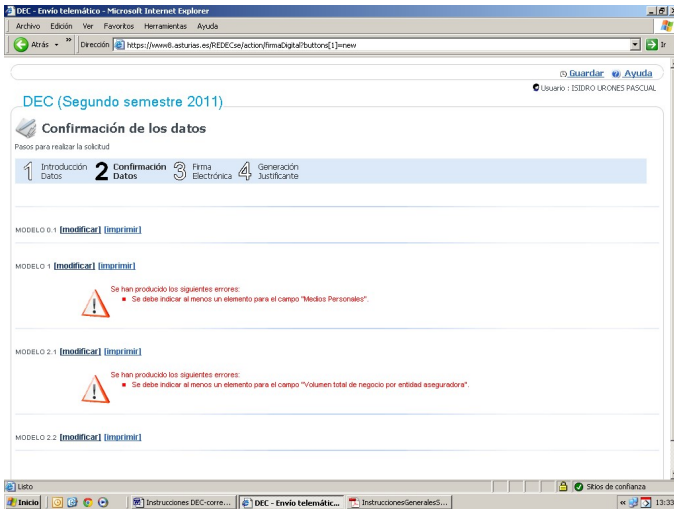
DEC - Envío telemático - Microsoft Internet Explorer

Archivo Edición Ver Favoritos Herramientas Ayuda

Atrás » Dirección https://www8.asturias.es/REDECse/action/firmaDigital?buttons[1]=new Ir

Guardar Ayuda

Usuario : ISIDRO URONES PASCUAL

DEC (Segundo semestre 2011)

Confirmación de los datos

Pasos para realizar la solicitud

1 Introducción Datos 2 Confirmación Datos 3 Firma Electrónica 4 Generación Justificante

MODELO 0.1 [modificar] [imprimir]

MODELO 1 [modificar] [imprimir]

Se han producido los siguientes errores:

Se debe indicar al menos un elemento para el campo "Medios Personales".

MODELO 2.1 [modificar] [imprimir]

Se han producido los siguientes errores:

Se debe indicar al menos un elemento para el campo "Volumen total de negocio por entidad aseguradora".

MODELO 2.2 [modificar] [imprimir]

Listo

Sitios de confianza

Inicio Instrucciones DEC-corre... DEC - Envío telemátic... InstruccionesGeneralesS... 13:33